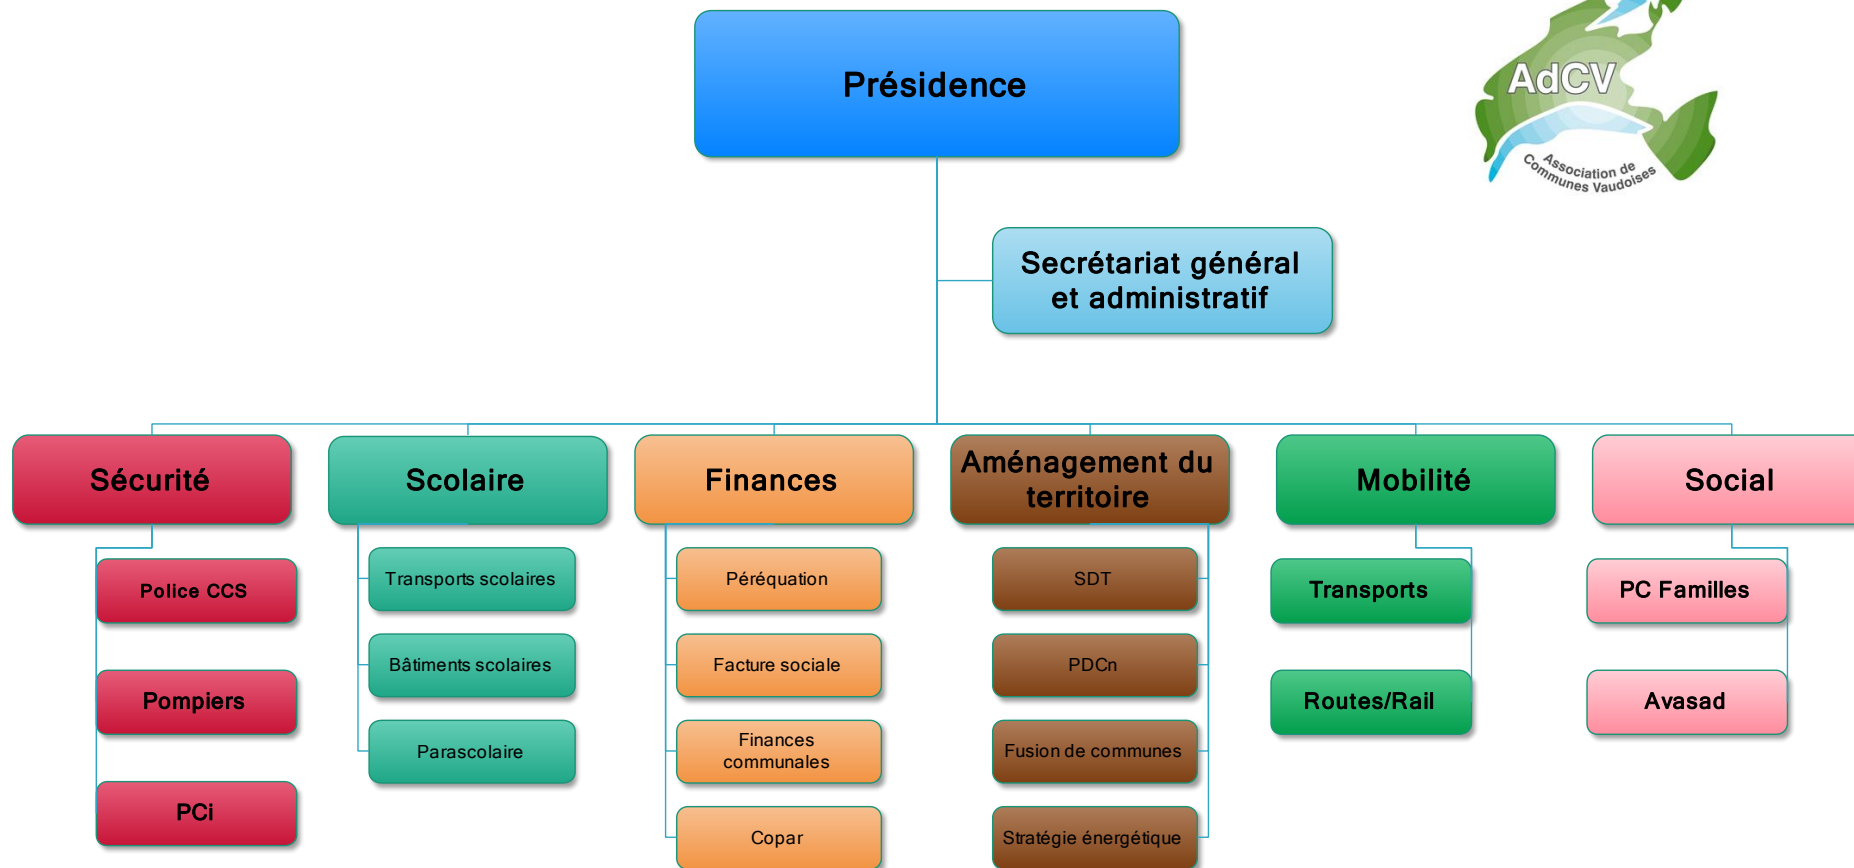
AdCV
Association de Communes Vaudoises

Présidence

Secrétariat général et administratif

Sécurité

Police CCS

Pompiers

PCi

Scolaire

Transports scolaires

Bâtiments scolaires

Parascolaire

Finances

Péréquation

Facture sociale

Finances communales

Copar

Aménagement du territoire

SDT

PDCn

Fusion de communes

Stratégie énergétique

Mobilité

Transports

Routes/Rail

Social

PC Familles

Avasad